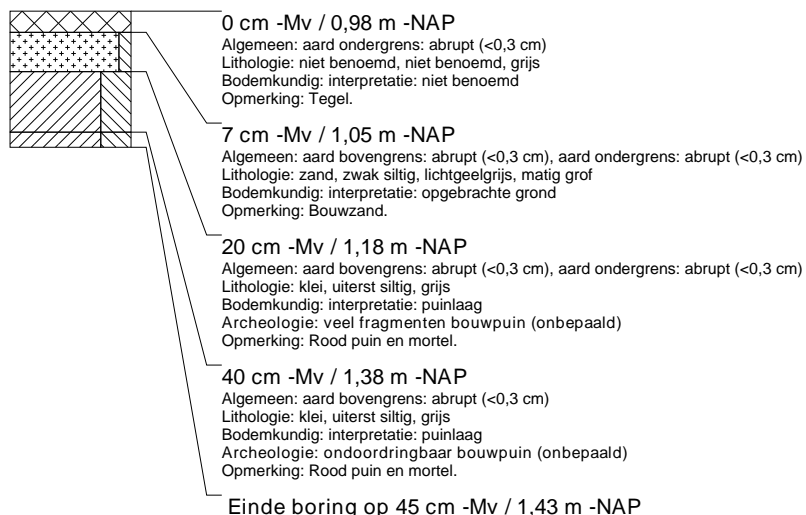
0 cm -Mv / 0,98 m -NAP
Algemeen: aard ondergrens: abrupt (<0,3 cm)
Lithologie: niet benoemd, niet benoemd, grijs
Bodemkundig: interpretatie: niet benoemd
Opmerking: Tegel.

7 cm -Mv / 1,05 m -NAP
Algemeen: aard bovengrens: abrupt (<0,3 cm), aard ondergrens: abrupt (<0,3 cm)
Lithologie: zand, zwak siltig, lichtgeelgrijs, matig grof
Bodemkundig: interpretatie: opgebrachte grond
Opmerking: Bouwzand.

20 cm -Mv / 1,18 m -NAP
Algemeen: aard bovengrens: abrupt (<0,3 cm), aard ondergrens: abrupt (<0,3 cm)
Lithologie: klei, uiterst siltig, grijs
Bodemkundig: interpretatie: puinlaag
Archeologie: veel fragmenten bouwpuin (onbepaald)
Opmerking: Rood puin en mortel.

40 cm -Mv / 1,38 m -NAP
Algemeen: aard bovengrens: abrupt (<0,3 cm)
Lithologie: klei, uiterst siltig, grijs
Bodemkundig: interpretatie: puinlaag
Archeologie: ondoordringbaar bouwpuin (onbepaald)
Opmerking: Rood puin en mortel.

Einde boring op 45 cm -Mv / 1,43 m -NAP